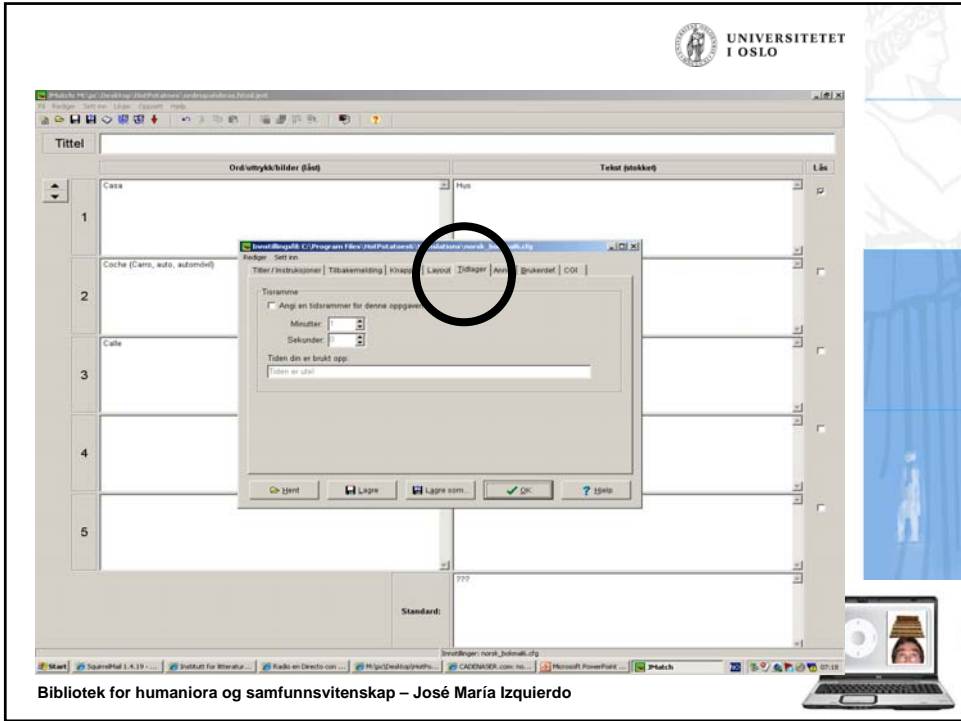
UNIVERSITETET I OSLO

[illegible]
Fil Rediger Sett inn Linjer Oppsett Hjelp

Tittel

Ord/uttrykk/bilder (låst)

Tekst (stokket)

Lås

1
Casa
Hus

2
Coche (Carro, auto, automóvil)

3
Calle

4

5

Innstillingsfil: C:\Program Files\HotPotatoes6\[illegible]\norsk_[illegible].cfg
Rediger Sett inn
Titler / Instruksjoner | Tilbakemelding | Knapp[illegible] | Layout | Tidtager | Ann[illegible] | Brukerdef | CGI
Tisramme
Angi en tidsrammer for denne oppgave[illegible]
Minutter: 1
Sekunder: 0
Tiden din er brukt opp.
Tiden er ute!
Hent
Lagre
Lagre som...
OK
Help

???

Standard:

Innstillinger: norsk_bokmal.cfg

Start | SquirrelMail 1.4.19 - ... | Institutt for litteratur... | Radio en Directo con ... | M:\pc\Desktop\HotPo... | CADENASER.com: no... | Microsoft PowerPoint ... | JMatch | 07:18

Bibliotek for humaniora og samfunnsvitenskap – José María Izquierdo